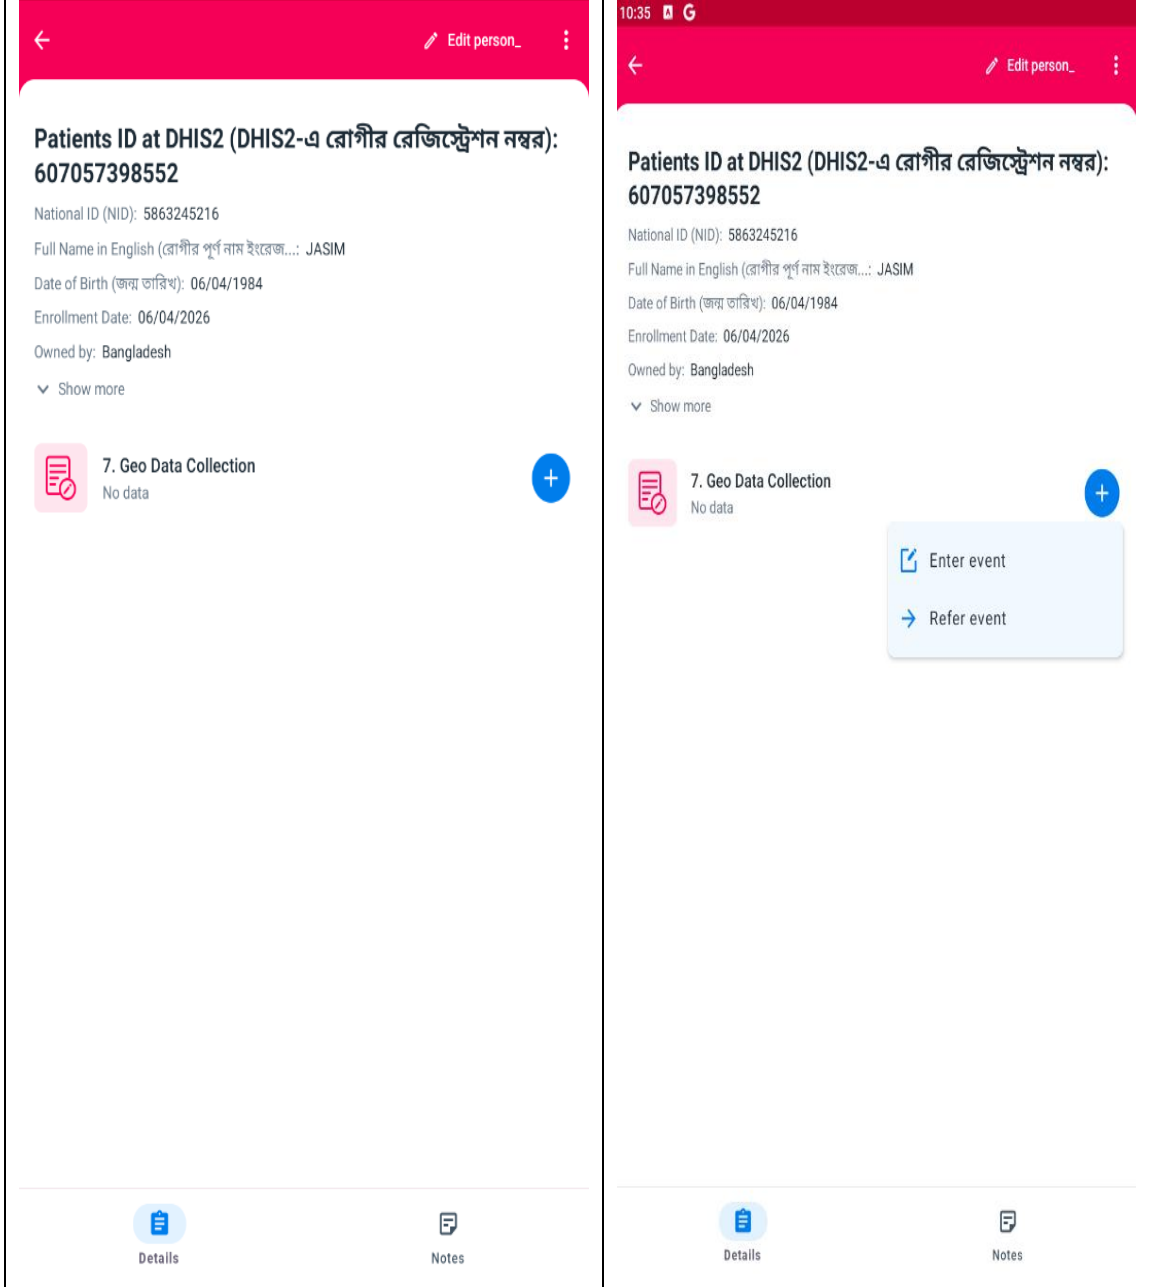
Edit person_

Patients ID at DHIS2 (DHIS2-এ রোগীর রেজিস্ট্রেশন নম্বর): 607057398552

National ID (NID): 5863245216

Full Name in English (রোগীর পূর্ণ নাম ইংরেজ...: JASIM

Date of Birth (জন্ম তারিখ): 06/04/1984

Enrollment Date: 06/04/2026

Owned by: Bangladesh

Show more

7. Geo Data Collection
No data

Details

Notes

10:35

Edit person_

Patients ID at DHIS2 (DHIS2-এ রোগীর রেজিস্ট্রেশন নম্বর): 607057398552

National ID (NID): 5863245216

Full Name in English (রোগীর পূর্ণ নাম ইংরেজ...: JASIM

Date of Birth (জন্ম তারিখ): 06/04/1984

Enrollment Date: 06/04/2026

Owned by: Bangladesh

Show more

7. Geo Data Collection
No data

Enter event

Refer event

Details

Notes